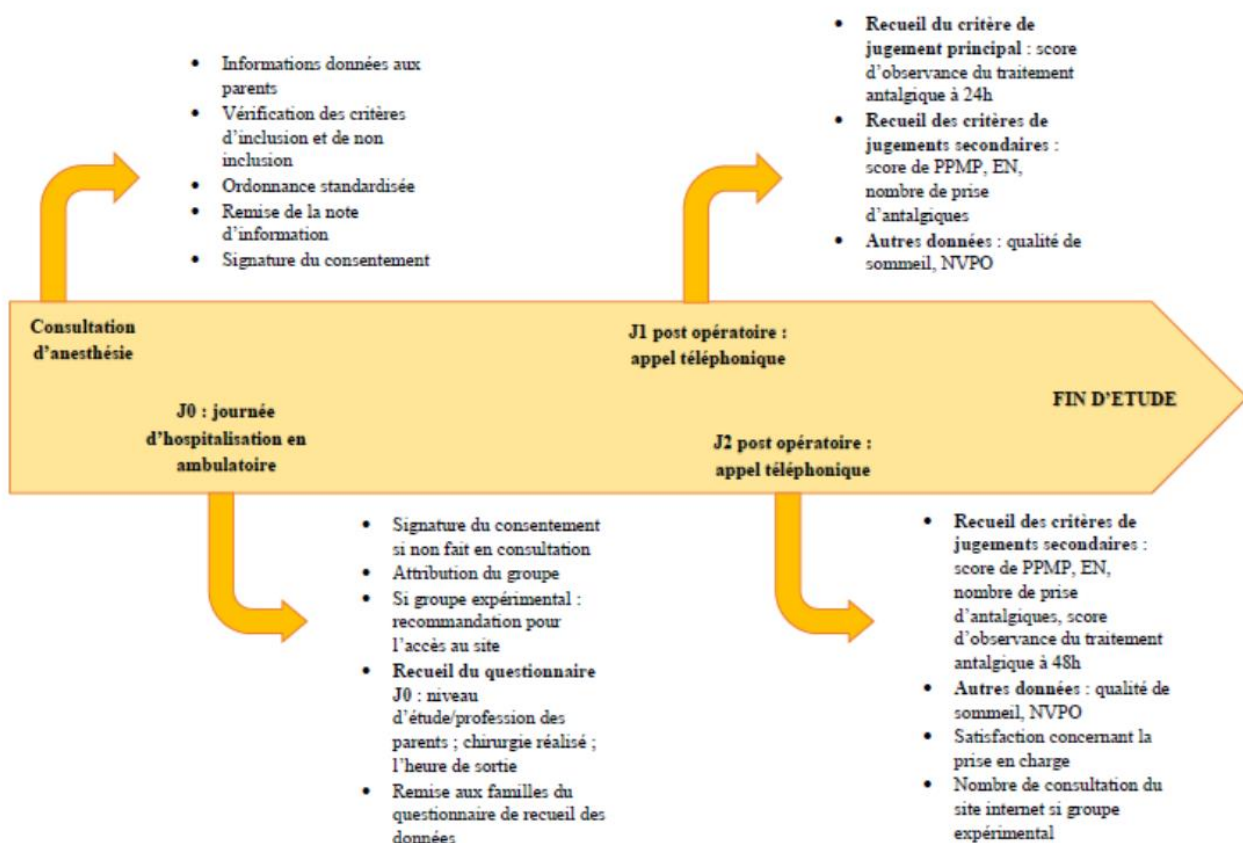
- Informations données aux parents
- Vérification des critères d'inclusion et de non inclusion
- Ordonnance standardisée
- Remise de la note d'information
- Signature du consentement

- **Recueil du critère de jugement principal** : score d'observance du traitement antalgique à 24h
- **Recueil des critères de jugements secondaires** : score de PPMP, EN, nombre de prise d'antalgiques
- **Autres données** : qualité de sommeil, NVPO

**Consultation d'anesthésie**

**J1 post opératoire : appel téléphonique**

**FIN D'ETUDE**

**J0 : journée d'hospitalisation en ambulatoire**

**J2 post opératoire : appel téléphonique**

- Signature du consentement si non fait en consultation
- Attribution du groupe
- Si groupe expérimental : recommandation pour l'accès au site
- **Recueil du questionnaire J0** : niveau d'étude/profession des parents ; chirurgie réalisé ; l'heure de sortie
- Remise aux familles du questionnaire de recueil des données

- **Recueil des critères de jugements secondaires** : score de PPMP, EN, nombre de prise d'antalgiques, score d'observance du traitement antalgique à 48h
- **Autres données** : qualité de sommeil, NVPO
- Satisfaction concernant la prise en charge
- Nombre de consultation du site internet si groupe expérimental